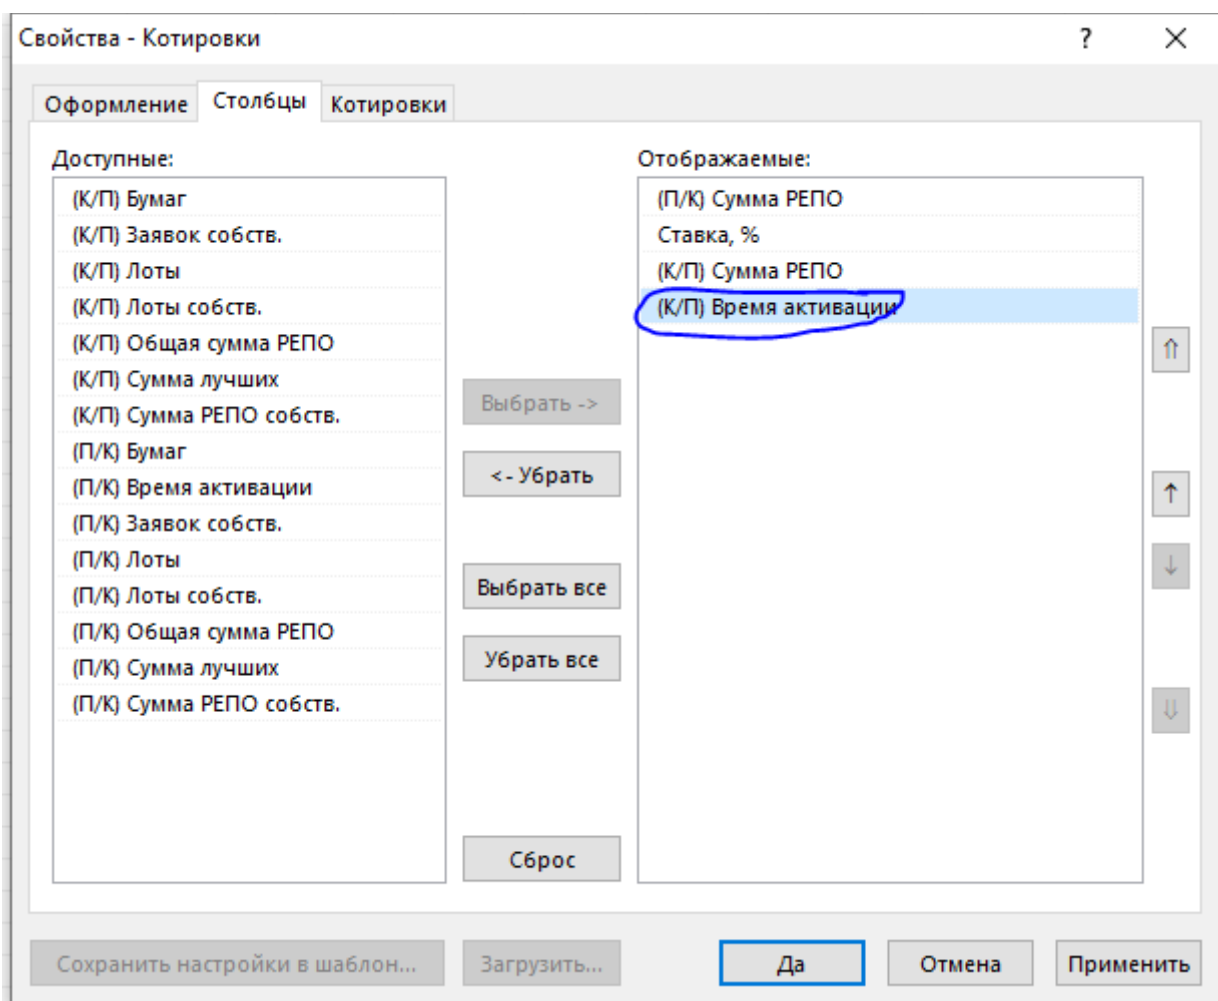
Свойства - Котировки

?

Оформление
Столбцы
Котировки

Доступные:

(К/П) Бумаг
(К/П) Заявок собств.
(К/П) Лоты
(К/П) Лоты собств.
(К/П) Общая сумма РЕПО
(К/П) Сумма лучших
(К/П) Сумма РЕПО собств.
(П/К) Бумаг
(П/К) Время активации
(П/К) Заявок собств.
(П/К) Лоты
(П/К) Лоты собств.
(П/К) Общая сумма РЕПО
(П/К) Сумма лучших
(П/К) Сумма РЕПО собств.

Выбрать ->
<- Убрать
Выбрать все
Убрать все
Сброс

Отображаемые:

(П/К) Сумма РЕПО
Ставка, %
(К/П) Сумма РЕПО
(К/П) Время активации

Сохранить настройки в шаблон...
Загрузить...
Да
Отмена
Применить